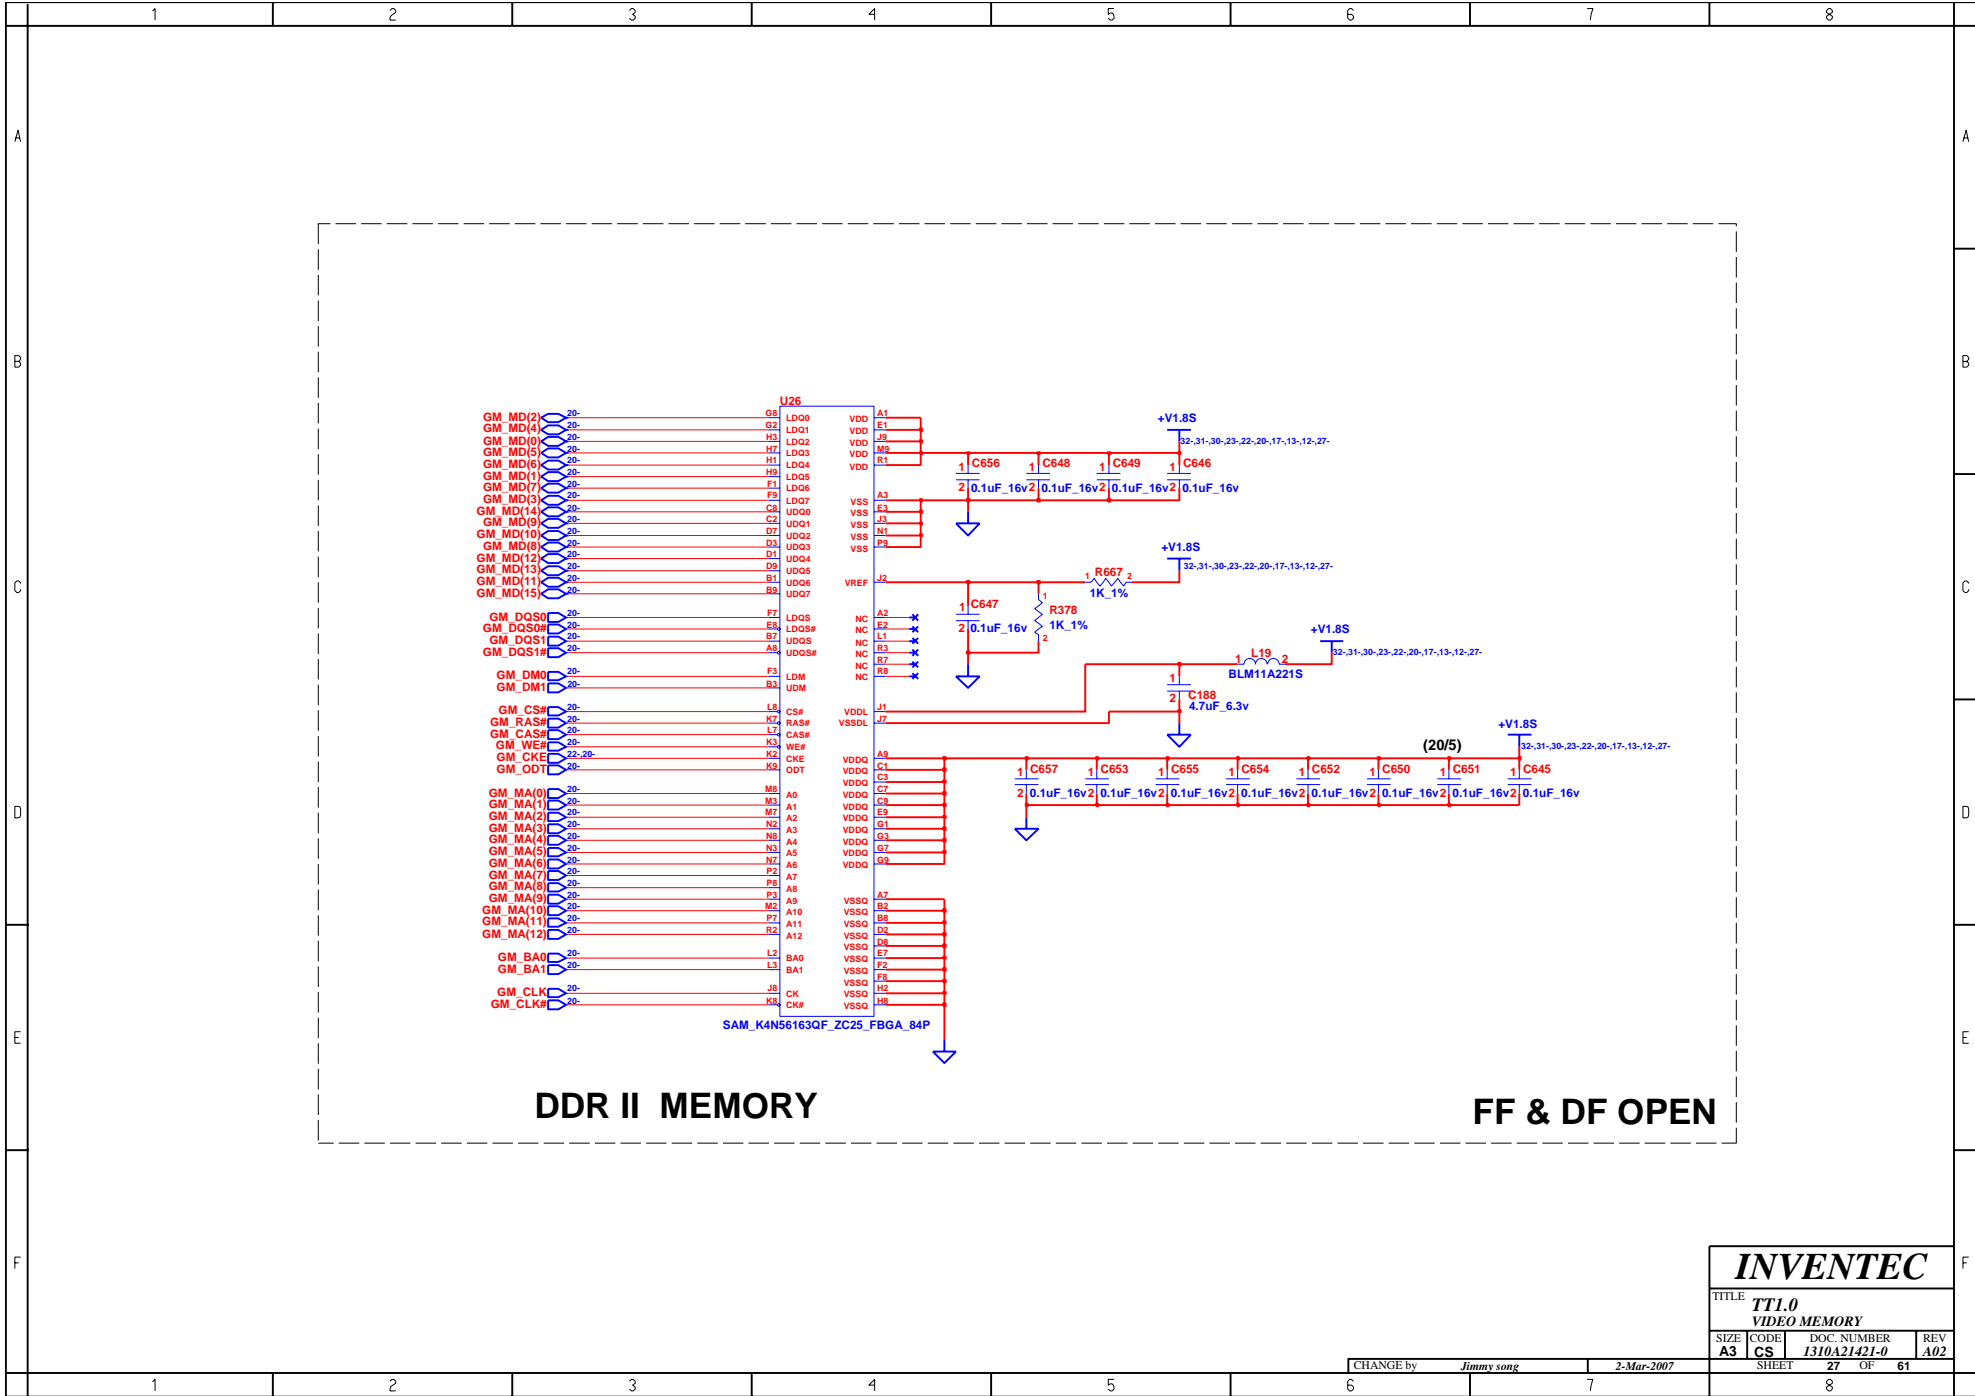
1 2 3 4 5 6 7 8

A B C D E F

U26

GM_MD(2) 20- G8 LDQ0
GM_MD(4) 20- G2 LDQ1
GM_MD(0) 20- H3 LDQ2
GM_MD(5) 20- H7 LDQ3
GM_MD(6) 20- H1 LDQ4
GM_MD(1) 20- H9 LDQ5
GM_MD(7) 20- F1 LDQ6
GM_MD(3) 20- F9 LDQ7
GM_MD(14) 20- C8 UDQ0
GM_MD(9) 20- C2 UDQ1
GM_MD(10) 20- D7 UDQ2
GM_MD(8) 20- D3 UDQ3
GM_MD(12) 20- D1 UDQ4
GM_MD(13) 20- D9 UDQ5
GM_MD(11) 20- B1 UDQ6
GM_MD(15) 20- B9 UDQ7

GM_DQS0 20- F7 LDQS
GM_DQS0# 20- E8 LDQS#
GM_DQS1 20- B7 UDQS
GM_DQS1# 20- A8 UDQS#

GM_DM0 20- F3 LDM
GM_DM1 20- B3 UDM

GM_CS# 20- L8 CS#
GM_RAS# 20- K7 RAS#
GM_CAS# 20- L7 CAS#
GM_WE# 20- K3 WE#
GM_CKE 22-,20- K2 CKE
GM_ODT 20- K9 ODT

GM_MA(0) 20- M8 A0
GM_MA(1) 20- M3 A1
GM_MA(2) 20- M7 A2
GM_MA(3) 20- N2 A3
GM_MA(4) 20- N8 A4
GM_MA(5) 20- N3 A5
GM_MA(6) 20- N7 A6
GM_MA(7) 20- P2 A7
GM_MA(8) 20- P8 A8
GM_MA(9) 20- P3 A9
GM_MA(10) 20- M2 A10
GM_MA(11) 20- P7 A11
GM_MA(12) 20- R2 A12

GM_BA0 20- L2 BA0
GM_BA1 20- L3 BA1

GM_CLK 20- J8 CK
GM_CLK# 20- K8 CK#

VDD A1
VDD E1
VDD J9
VDD M9
VDD R1
VSS A3
VSS E3
VSS J3
VSS N1
VSS P9
VREF J2
NC A2
NC E2
NC L1
NC R3
NC R7
NC R8
VDDL J1
VSSDL J7
VDDQ A9
VDDQ C1
VDDQ C3
VDDQ C7
VDDQ C9
VDDQ E9
VDDQ G1
VDDQ G3
VDDQ G7
VDDQ G9
VSSQ A7
VSSQ B2
VSSQ B8
VSSQ D2
VSSQ D8
VSSQ E7
VSSQ F2
VSSQ F8
VSSQ H2
VSSQ H8

SAM_K4N56163QF_ZC25_FBGA_84P

+V1.8S
32-,31-,30-,23-,22-,20-,17-,13-,12-,27-
C656 C648 C649 C646
0.1uF_16v 0.1uF_16v 0.1uF_16v 0.1uF_16v

+V1.8S
32-,31-,30-,23-,22-,20-,17-,13-,12-,27-
R667
1K_1%
C647
0.1uF_16v
R378
1K_1%

+V1.8S
32-,31-,30-,23-,22-,20-,17-,13-,12-,27-
L19
BLM11A221S
C188
4.7uF_6.3v

(20/5)
+V1.8S
32-,31-,30-,23-,22-,20-,17-,13-,12-,27-
C657 C653 C655 C654 C652 C650 C651 C645
0.1uF_16v 0.1uF_16v 0.1uF_16v 0.1uF_16v 0.1uF_16v 0.1uF_16v 0.1uF_16v 0.1uF_16v

DDR II MEMORY

FF & DF OPEN

INVENTEC
TITLE TT1.0
VIDEO MEMORY
SIZE A3 CODE CS DOC. NUMBER 1310A21421-0 REV A02
CHANGE by Jimmy song 2-Mar-2007 SHEET 27 OF 61